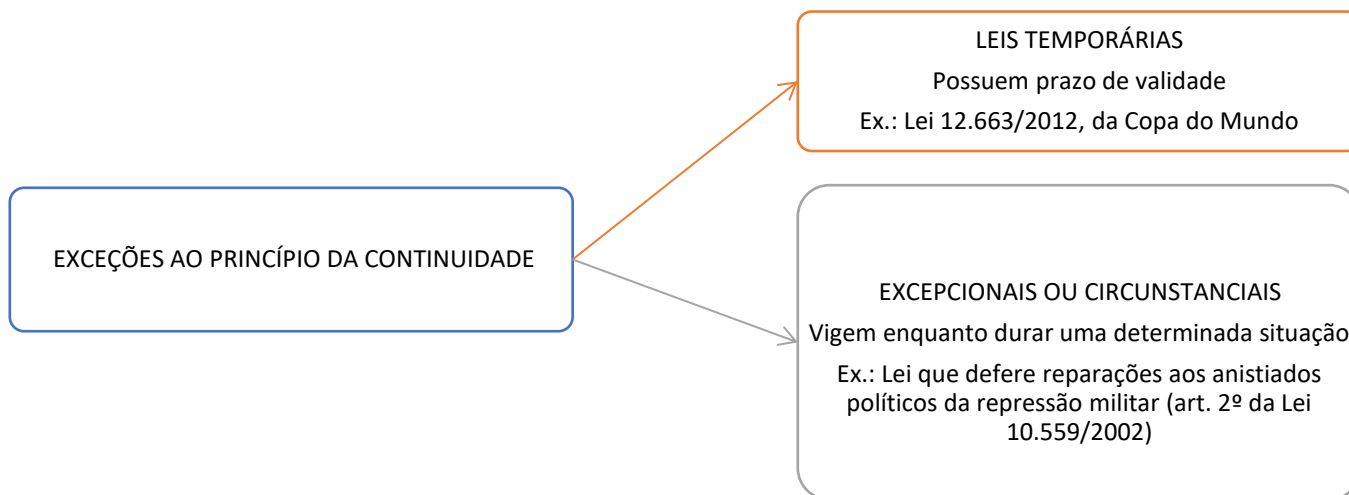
EXCEÇÕES AO PRINCÍPIO DA CONTINUIDADE

LEIS TEMPORÁRIAS

Possuem prazo de validade

Ex.: Lei 12.663/2012, da Copa do Mundo

EXCEPCIONAIS OU CIRCUNSTANCIAIS

Vigem enquanto durar uma determinada situação

Ex.: Lei que defere reparações aos anistiados políticos da repressão militar (art. 2º da Lei 10.559/2002)